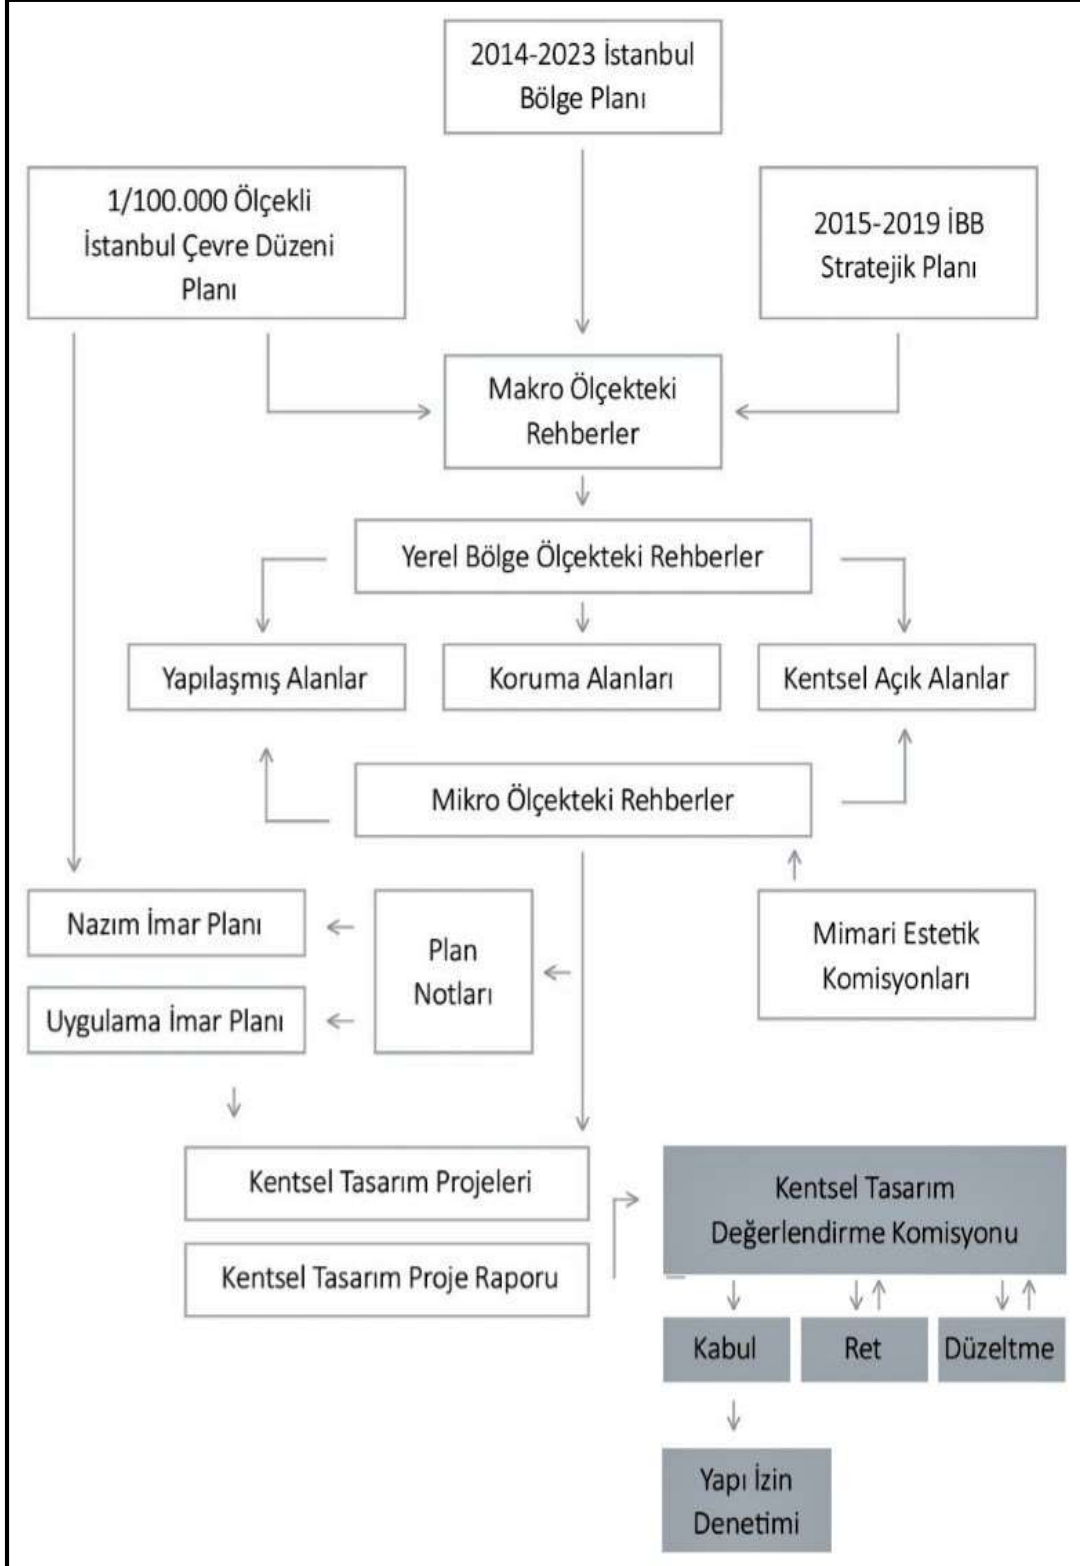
2014-2023 İstanbul Bölge Planı

1/100.000 Ölçekli İstanbul Çevre Düzeni Planı

2015-2019 İBB Stratejik Planı

Makro Ölçekteki Rehberler

Yerel Bölge Ölçekteki Rehberler

Yapılaşmış Alanlar

Koruma Alanları

Kentsel Açık Alanlar

Mikro Ölçekteki Rehberler

Nazım İmar Planı

Uygulama İmar Planı

Plan Notları

Mimari Estetik Komisyonları

Kentsel Tasarım Projeleri

Kentsel Tasarım Proje Raporu

Kentsel Tasarım Değerlendirme Komisyonu

Kabul

Ret

Düzeltme

Yapı İzin Denetimi